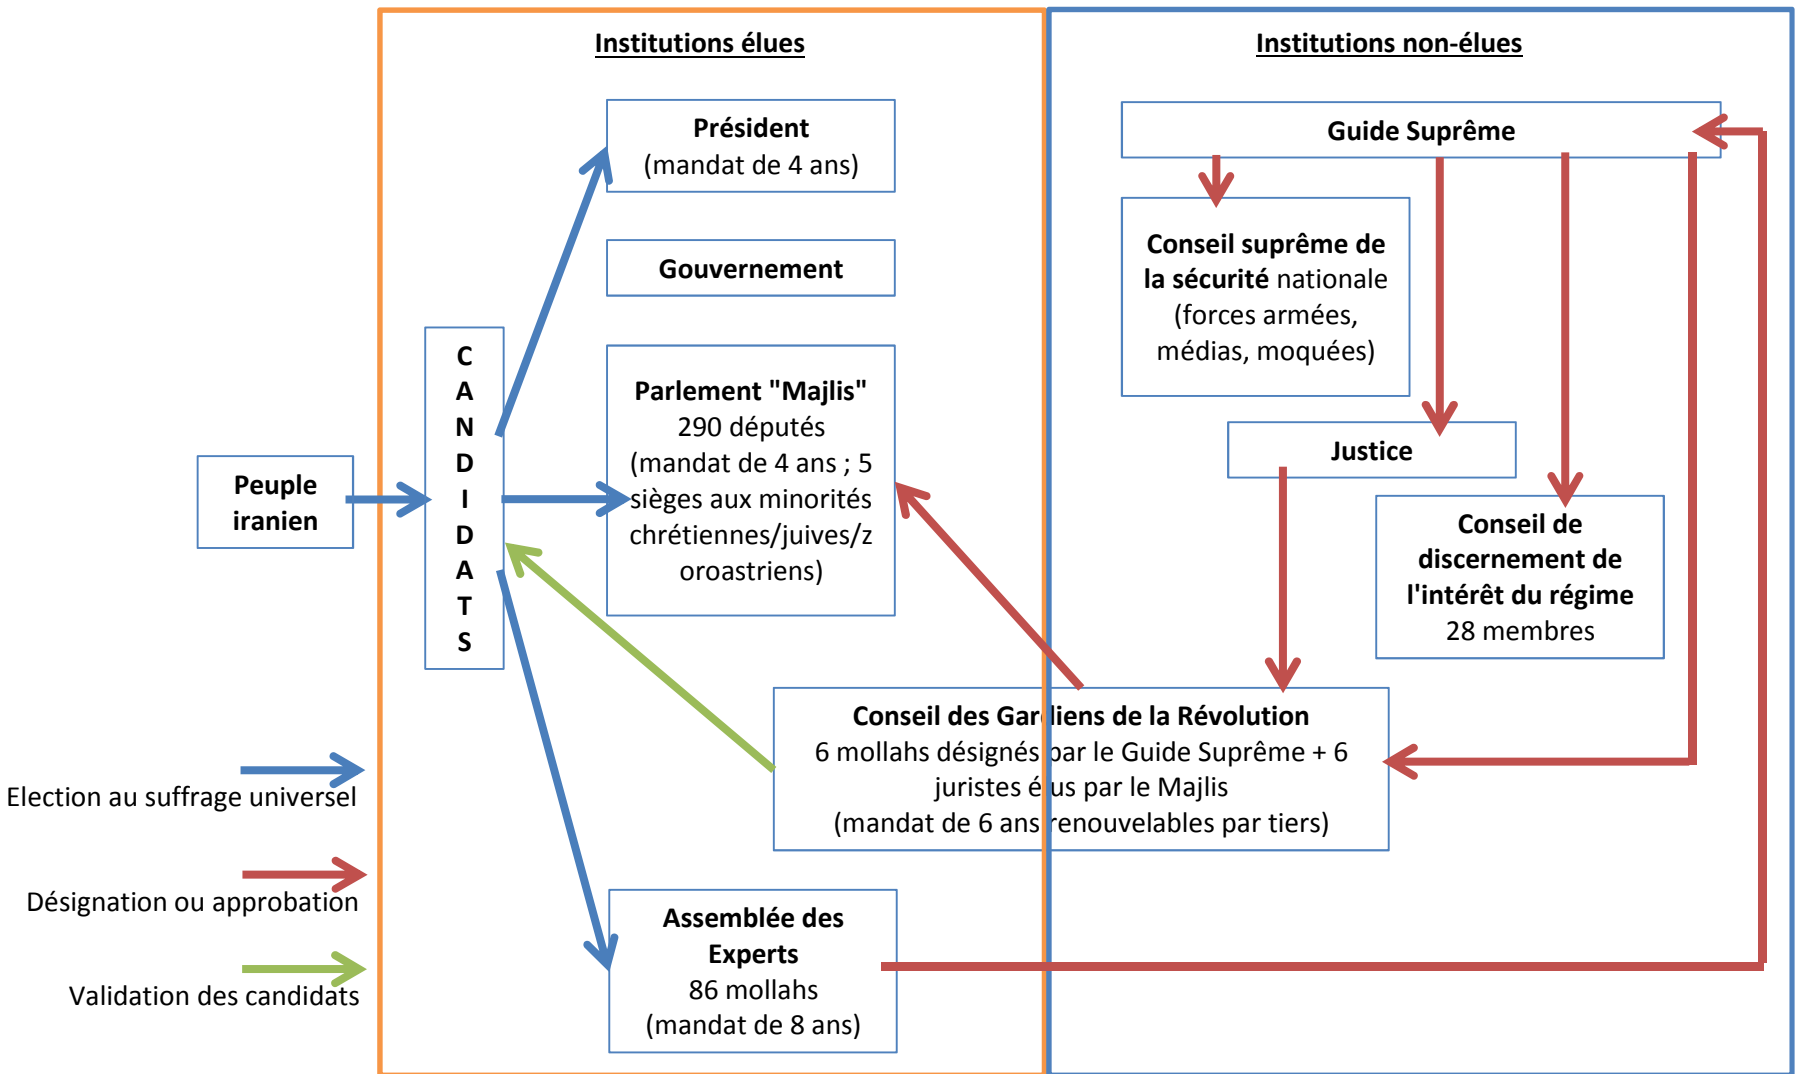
Institutions élues

Institutions non-élues

Président
(mandat de 4 ans)

Gouvernement

Parlement "Majlis"
290 députés
(mandat de 4 ans ; 5 sièges aux minorités chrétiennes/juives/zoroastriens)

C
A
N
D
I
D
A
T
S

Peuple iranien

Guide Suprême

Conseil suprême de la sécurité nationale (forces armées, médias, moquées)

Justice

Conseil de discernement de l'intérêt du régime
28 membres

Conseil des Gardiens de la Révolution
6 mollahs désignés par le Guide Suprême + 6 juristes élus par le Majlis
(mandat de 6 ans renouvelables par tiers)

Assemblée des Experts
86 mollahs
(mandat de 8 ans)

Election au suffrage universel

Désignation ou approbation

Validation des candidats